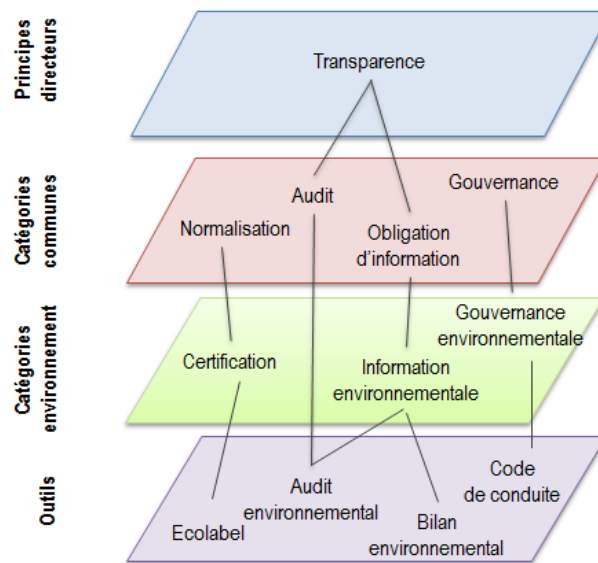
Principes directeurs

Transparence

Catégories communes

Audit

Gouvernance

Normalisation

Obligation d'information

Catégories environnement

Gouvernance environnementale

Certification

Information environnementale

Outils

Code de conduite

Audit environnemental

Bilan environnemental

Ecolabel